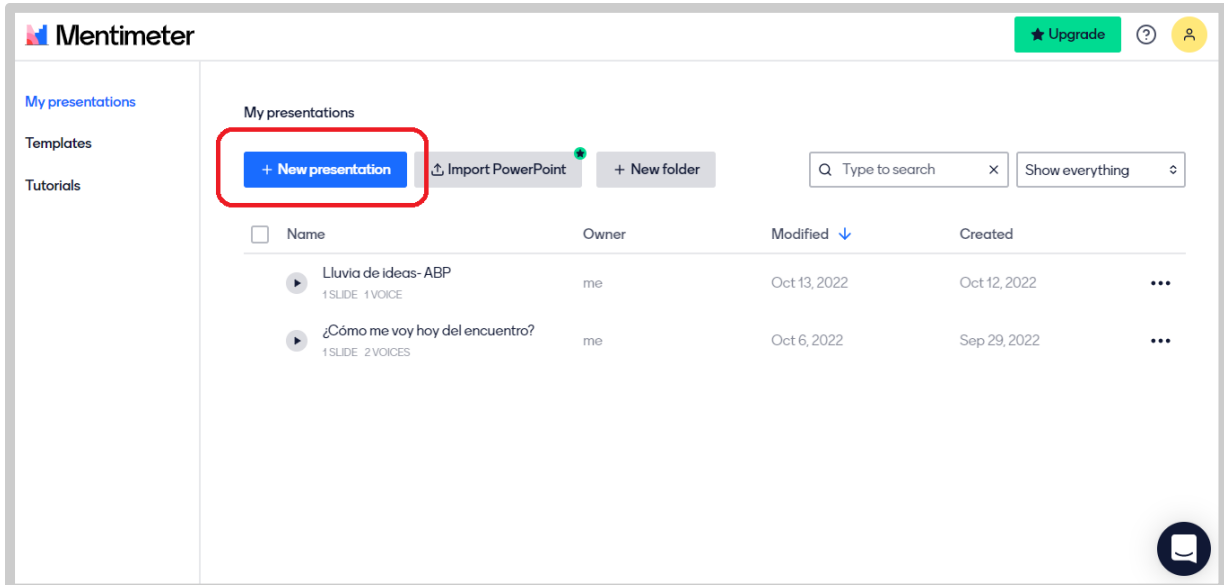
Mentimeter

Upgrade

My presentations
Templates
Tutorials

My presentations

+ New presentation
Import PowerPoint
+ New folder

Type to search
Show everything

| Name | Owner | Modified | Created |
|---|---|---|---|
| Lluvia de ideas- ABP 1 SLIDE 1 VOICE | me | Oct 13, 2022 | Oct 12, 2022 |
| ¿Cómo me voy hoy del encuentro? 1 SLIDE 2 VOICES | me | Oct 6, 2022 | Sep 29, 2022 |